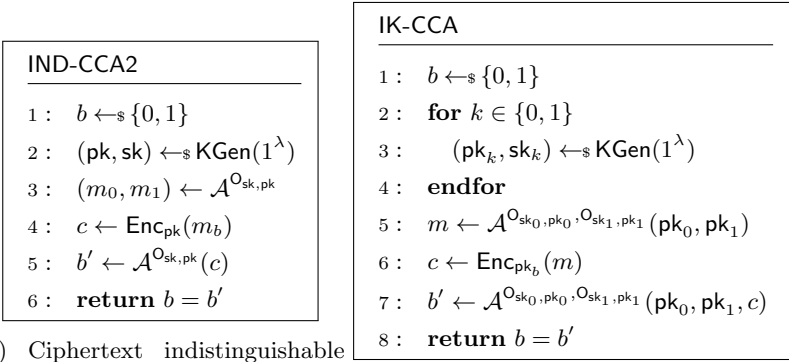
IND-CCA2

1 : $b \leftarrow_{\$} \{0,1\}$
2 : $(\mathsf{pk}, \mathsf{sk}) \leftarrow_{\$} \mathsf{KGen}(1^{\lambda})$
3 : $(m_0, m_1) \leftarrow \mathcal{A}^{\mathsf{O}_{\mathsf{sk},\mathsf{pk}}}$
4 : $c \leftarrow \mathsf{Enc}_{\mathsf{pk}}(m_b)$
5 : $b' \leftarrow \mathcal{A}^{\mathsf{O}_{\mathsf{sk},\mathsf{pk}}}(c)$
6 : **return** $b = b'$

IK-CCA

1 : $b \leftarrow_{\$} \{0,1\}$
2 : **for** $k \in \{0,1\}$
3 : $(\mathsf{pk}_k, \mathsf{sk}_k) \leftarrow_{\$} \mathsf{KGen}(1^{\lambda})$
4 : **endfor**
5 : $m \leftarrow \mathcal{A}^{\mathsf{O}_{\mathsf{sk}_0,\mathsf{pk}_0}, \mathsf{O}_{\mathsf{sk}_1,\mathsf{pk}_1}}(\mathsf{pk}_0, \mathsf{pk}_1)$
6 : $c \leftarrow \mathsf{Enc}_{\mathsf{pk}_b}(m)$
7 : $b' \leftarrow \mathcal{A}^{\mathsf{O}_{\mathsf{sk}_0,\mathsf{pk}_0}, \mathsf{O}_{\mathsf{sk}_1,\mathsf{pk}_1}}(\mathsf{pk}_0, \mathsf{pk}_1, c)$
8 : **return** $b = b'$

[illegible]) Ciphertext indistinguishable